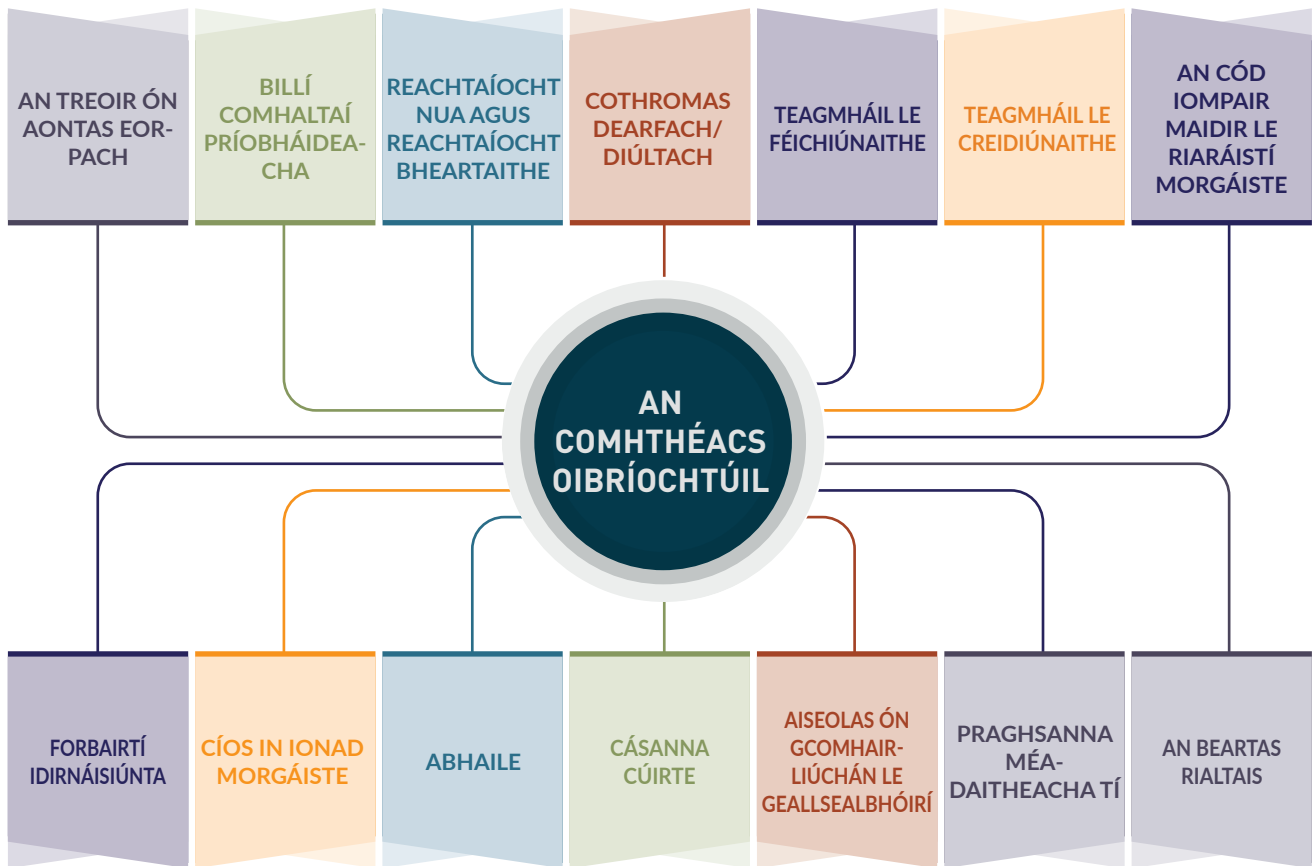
AN TREOIR ÓN AONTAS EORPACH

BILLÍ COMHALTAÍ PRÍOBHÁIDEACHA

REACHTAÍOCHT NUA AGUS REACHTAÍOCHT BHEARTAITHE

COTHROMAS DEARFACH/ DIÚLTACH

TEAGMHÁIL LE FÉICHIÚNAITHE

TEAGMHÁIL LE CREIDIÚNAITHE

AN CÓD IOMPAIR MAIDIR LE RIARÁISTÍ MORGÁISTE

AN COMHTHÉACS OIBRÍOCHTÚIL

FORBAIRTÍ IDIRNÁISIÚNTA

CÍOS IN IONAD MORGÁISTE

ABHAILE

CÁSANNA CÚIRTE

AISEOLAS ÓN GCOMHAIRLIÚCHÁN LE GEALLSEALBHÓIRÍ

PRAGHSANNA MÉADAITHEACHA TÍ

AN BEARTAS RIALTAIS